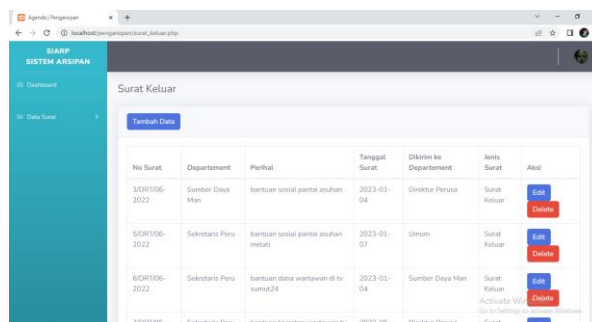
Agenda | Pengarsipan
localhost/pengarsipan/surat_keluar.php

SIARP
SISTEM ARSIPAN

Dashboard
Data Surat

Surat Keluar

Tambah Data

| No Surat | Departement | Perihal | Tanggal Surat | Dikirim ke Departement | Jenis Surat | Aksi |
|---|---|---|---|---|---|---|
| 3/DRT/06-2022 | Sumber Daya Man | bantuan sosial pantai asuhan | 2023-01-04 | Direktur Perusa | Surat Keluar | Edit Delete |
| 5/DRT/06-2022 | Sekretaris Peru | bantuan sosial pantai asuhan melati | 2023-01-07 | Umum | Surat Keluar | Edit Delete |
| 6/DRT/06-2022 | Sekretaris Peru | bantuan dana wartawan di tv sumut24 | 2023-01-04 | Sumber Daya Man | Surat Keluar | Edit Delete |
| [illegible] | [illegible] | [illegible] | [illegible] | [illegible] | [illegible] | |

Activate Windows
Go to Settings to activate Windows.